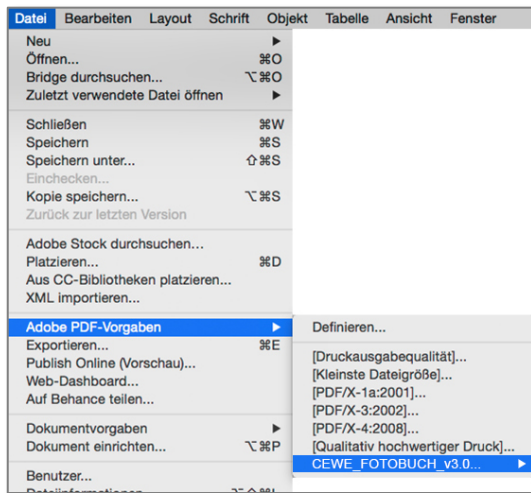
Datei Bearbeiten Layout Schrift Objekt Tabelle Ansicht Fenster

Neu ►
Öffnen... ⌘O
Bridge durchsuchen... ⌥⌘O
Zuletzt verwendete Datei öffnen ►

Schließen ⌘W
Speichern ⌘S
Speichern unter... ⇧⌘S
Einchecken...
Kopie speichern... ⌥⌘S
Zurück zur letzten Version

Adobe Stock durchsuchen...
Platzieren... ⌘D
Aus CC-Bibliotheken platzieren...
XML importieren...

Adobe PDF-Vorgaben ►
Exportieren... ⌘E
Publish Online (Vorschau)...
Web-Dashboard...
Auf Behance teilen...

Dokumentvorgaben ►
Dokument einrichten... ⌥⌘P

Benutzer...
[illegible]

Definieren...

[Druckausgabequalität]...
[Kleinste Dateigröße]...
[PDF/X-1a:2001]...
[PDF/X-3:2002]...
[PDF/X-4:2008]...
[Qualitativ hochwertiger Druck]...
CEWE_FOTOBUCH_v3.0... ►